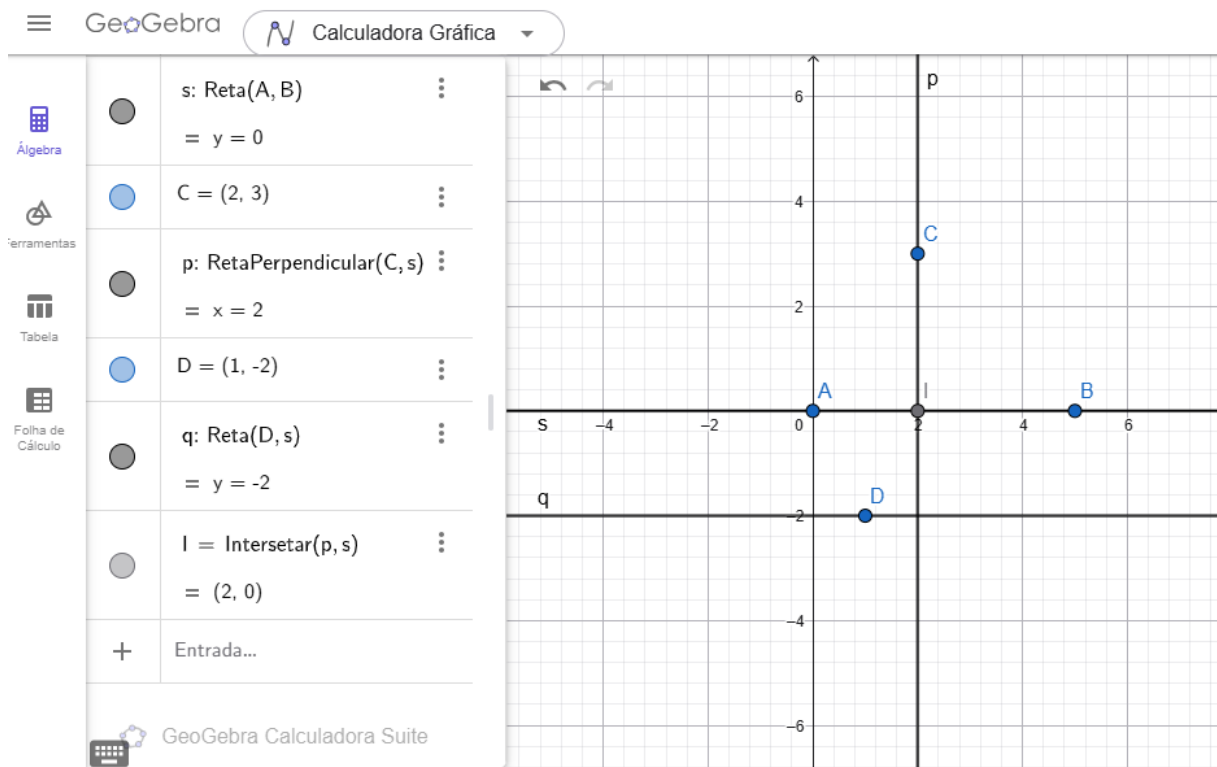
GeoGebra Calculadora Gráfica

Álgebra
Ferramentas
Tabela
Folha de Cálculo

s: Reta(A, B)
= y = 0

C = (2, 3)

p: RetaPerpendicular(C, s)
= x = 2

D = (1, -2)

q: Reta(D, s)
= y = -2

I = Intersetar(p, s)
= (2, 0)

+ Entrada...

GeoGebra Calculadora Suite

p
6
4
C
2
A
I
B
s
−4
−2
0
2
4
6
q
D
−2
−4
−6